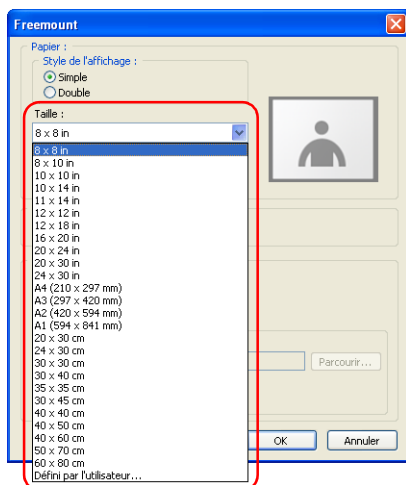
Freemount

Papier :

Style de l'affichage :

Simple

Double

Taille :

8 x 8 in

8 x 8 in
8 x 10 in
10 x 10 in
10 x 14 in
11 x 14 in
12 x 12 in
12 x 18 in
16 x 20 in
20 x 24 in
20 x 30 in
24 x 30 in
A4 (210 x 297 mm)
A3 (297 x 420 mm)
A2 (420 x 594 mm)
A1 (594 x 841 mm)
20 x 30 cm
24 x 30 cm
30 x 30 cm
30 x 40 cm
35 x 35 cm
30 x 45 cm
40 x 40 cm
40 x 50 cm
40 x 60 cm
50 x 70 cm
60 x 80 cm
Défini par l'utilisateur...

Parcourir...

OK

Annuler